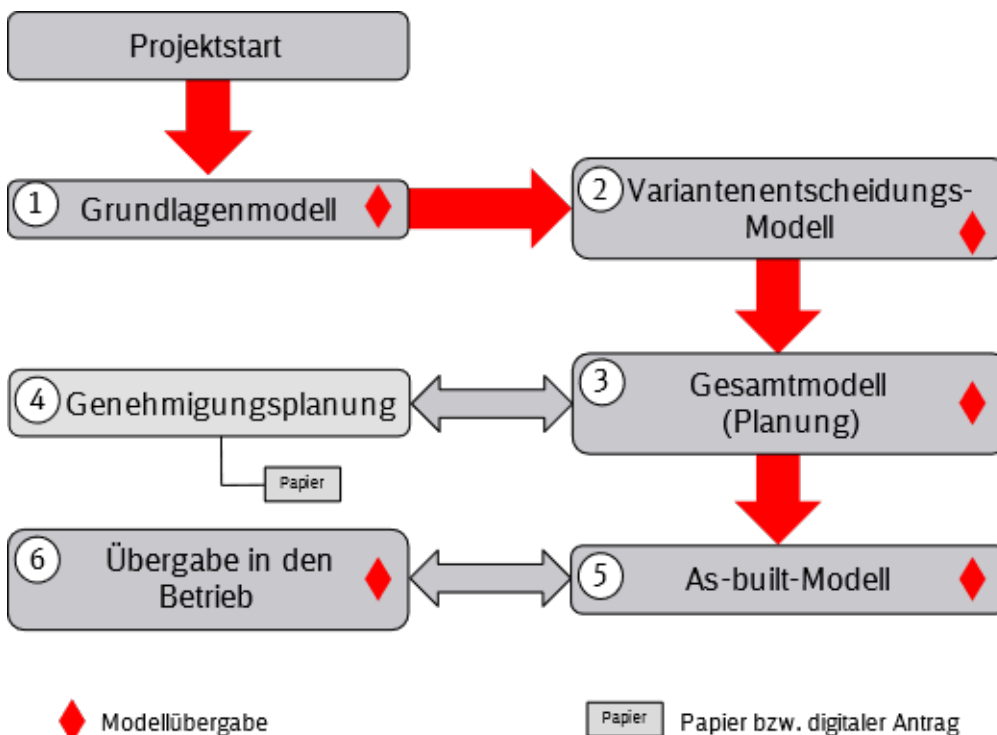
Projektstart

1 Grundlagenmodell

2 Variantenentscheidungs-Modell

4 Genehmigungsplanung

3 Gesamtmodell (Planung)

Papier

6 Übergabe in den Betrieb

5 As-built-Modell

Modellübergabe

Papier Papier bzw. digitaler Antrag